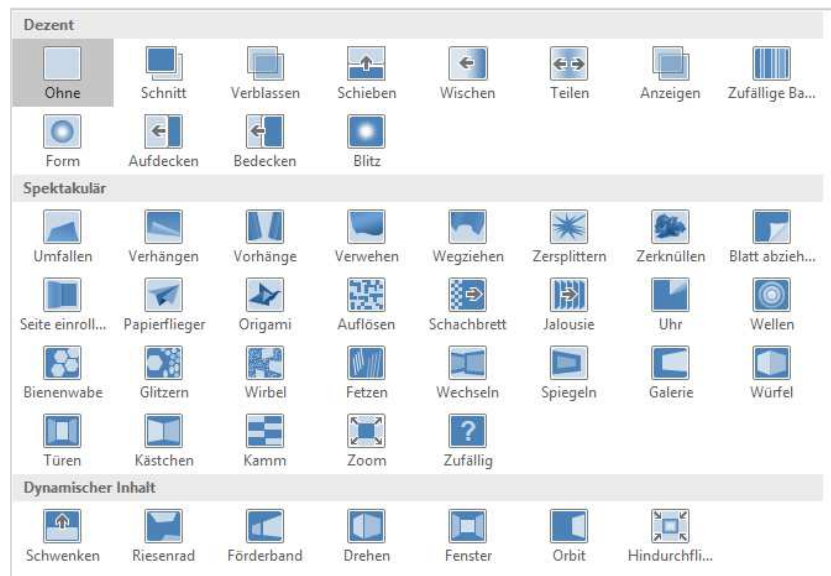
Dezent

Ohne
Schnitt
Verblassen
Schieben
Wischen
Teilen
Anzeigen
Zufällige Ba...
Form
Aufdecken
Bedecken
Blitz

Spektakulär

Umfallen
Verhängen
Vorhänge
Verwehen
Wegziehen
Zersplittern
Zerknüllen
Blatt abzieh...
Seite einroll...
Papierflieger
Origami
Auflösen
Schachbrett
Jalousie
Uhr
Wellen
Bienenwabe
Glitzern
Wirbel
Fetzen
Wechseln
Spiegeln
Galerie
Würfel
Türen
Kästchen
Kamm
Zoom
Zufällig

Dynamischer Inhalt

Schwenken
Riesenrad
Förderband
Drehen
Fenster
Orbit
Hindurchfli...